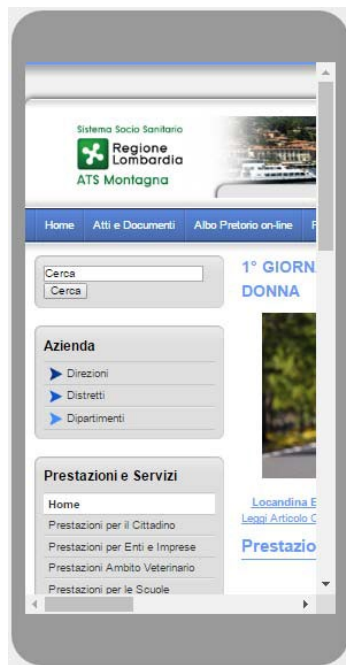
Sistema Socio Sanitario
Regione Lombardia
ATS Montagna

Home | Atti e Documenti | Albo Pretorio on-line | F

Cerca
Cerca

1° GIORN
DONNA

Azienda
Direzioni
Distretti
Dipartimenti

Locandina E
Leggi Articolo C

Prestazio

Prestazioni e Servizi
Home
Prestazioni per il Cittadino
Prestazioni per Enti e Imprese
Prestazioni Ambito Veterinario
Prestazioni per le Scuole